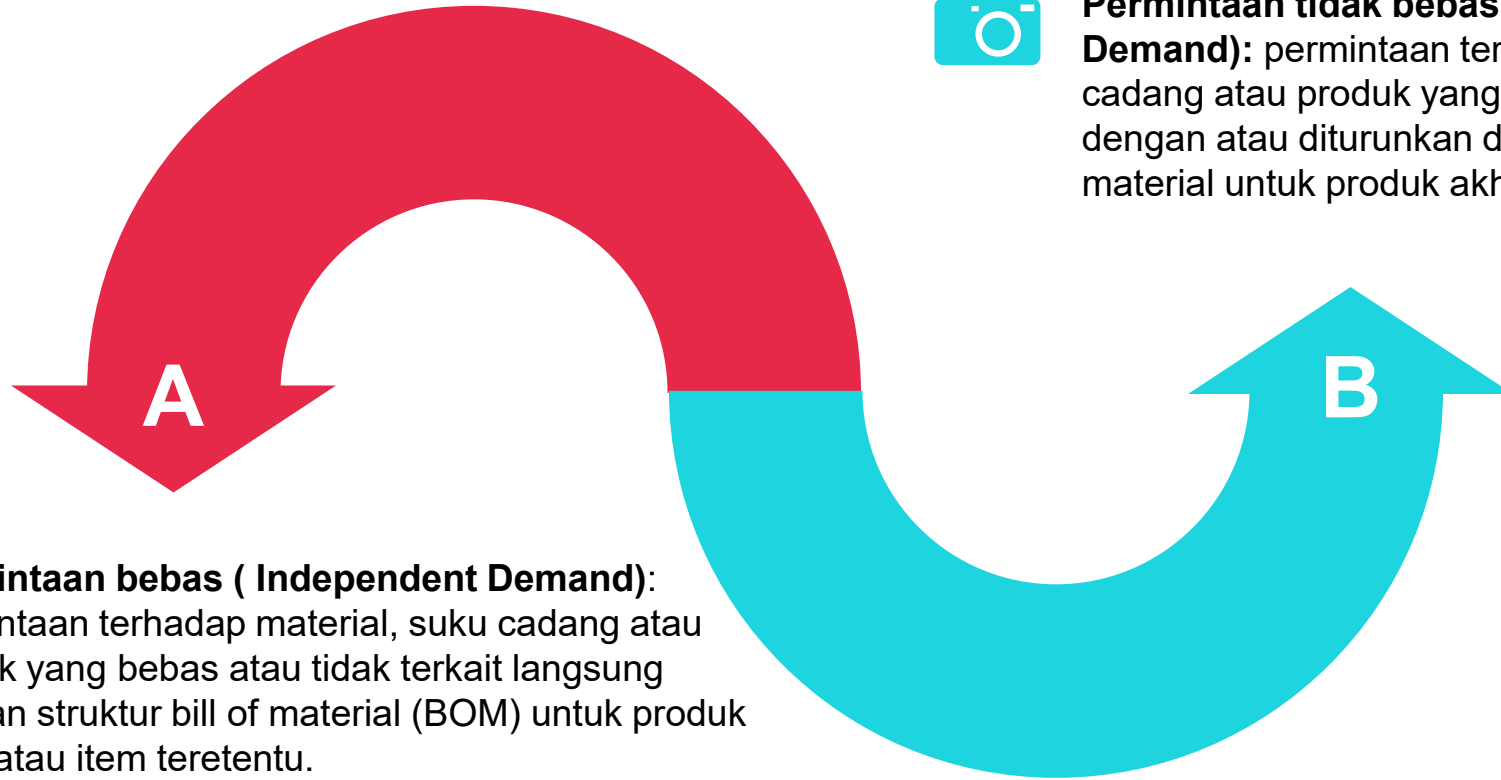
Permintaan tidak bebas
Demand): permintaan ter
cadang atau produk yang
dengan atau diturunkan d
material untuk produk akh

A

B

intaan bebas ( Independent Demand):
ntaan terhadap material, suku cadang atau
k yang bebas atau tidak terkait langsung
an struktur bill of material (BOM) untuk produk
atau item teretentu.